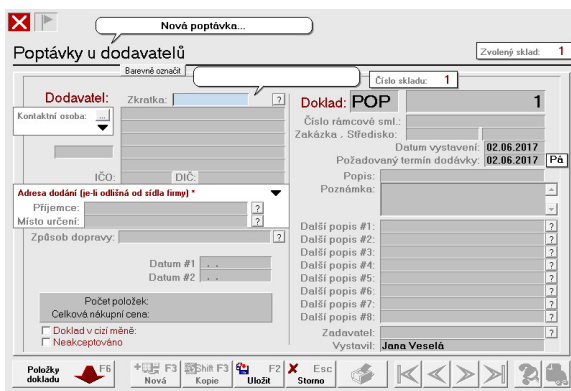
Nová poptávka...

Poptávky u dodavatelů

Zvolený sklad: 1

Barevně označit

Číslo skladu: 1

Dodavatel: Zkratka: ?

Kontaktní osoba: ...

IČO: DIČ:

Adresa dodání (je-li odlišná od sídla firmy) *

Příjemce: ?

Místo určení: ?

Způsob dopravy: ?

Datum #1 . .

Datum #2 . .

Počet položek:

Celková nákupní cena:

Doklad v cizí měně:

Neakceptováno

Doklad: POP 1

Číslo rámcové sml.:

Zakázka . Středisko:

Datum vystavení: 02.06.2017

Požadovaný termín dodávky: 02.06.2017 Pá

Popis:

Poznámka:

Další popis #1: ?

Další popis #2: ?

Další popis #3: ?

Další popis #4: ?

Další popis #5: ?

Další popis #6: ?

Další popis #7: ?

Další popis #8: ?

Zadavatel: ?

Vystavil: Jana Veselá

Položky dokladu F6

F3 Nová

Shift F3 Kopie

F2 Uložit

Esc Storno